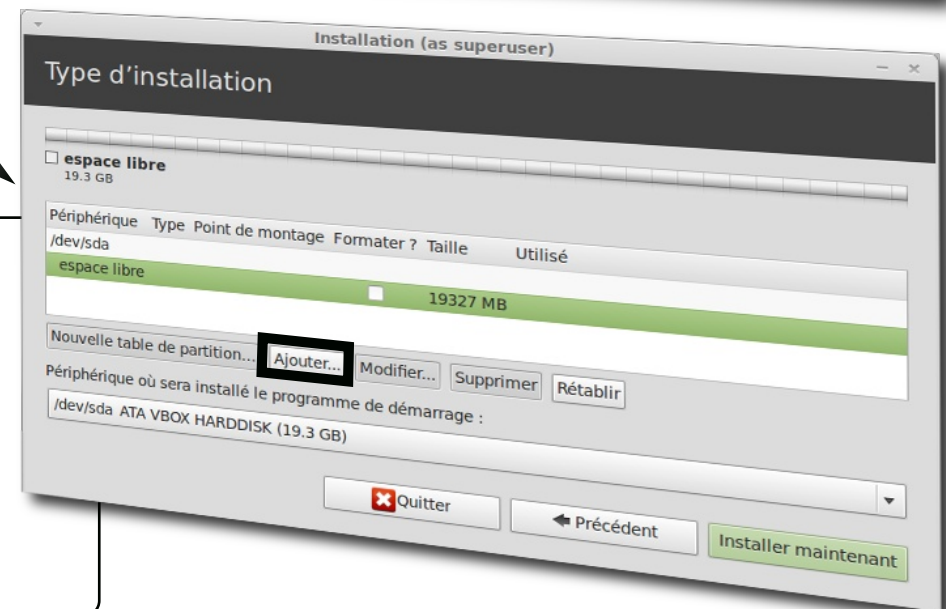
Installation (as superuser)

Type d'installation

espace libre
19.3 GB

| Périphérique | Type | Point de montage | Formater ? | Taille | Utilisé |
|---|---|---|---|---|---|
| /dev/sda | | | | | |
| espace libre | | | | | |
| | | | | 19327 MB | |

Nouvelle table de partition... Ajouter... Modifier... Supprimer Rétablir

Périphérique où sera installé le programme de démarrage :

/dev/sda ATA VBOX HARDDISK (19.3 GB)

Quitter Précédent Installer maintenant